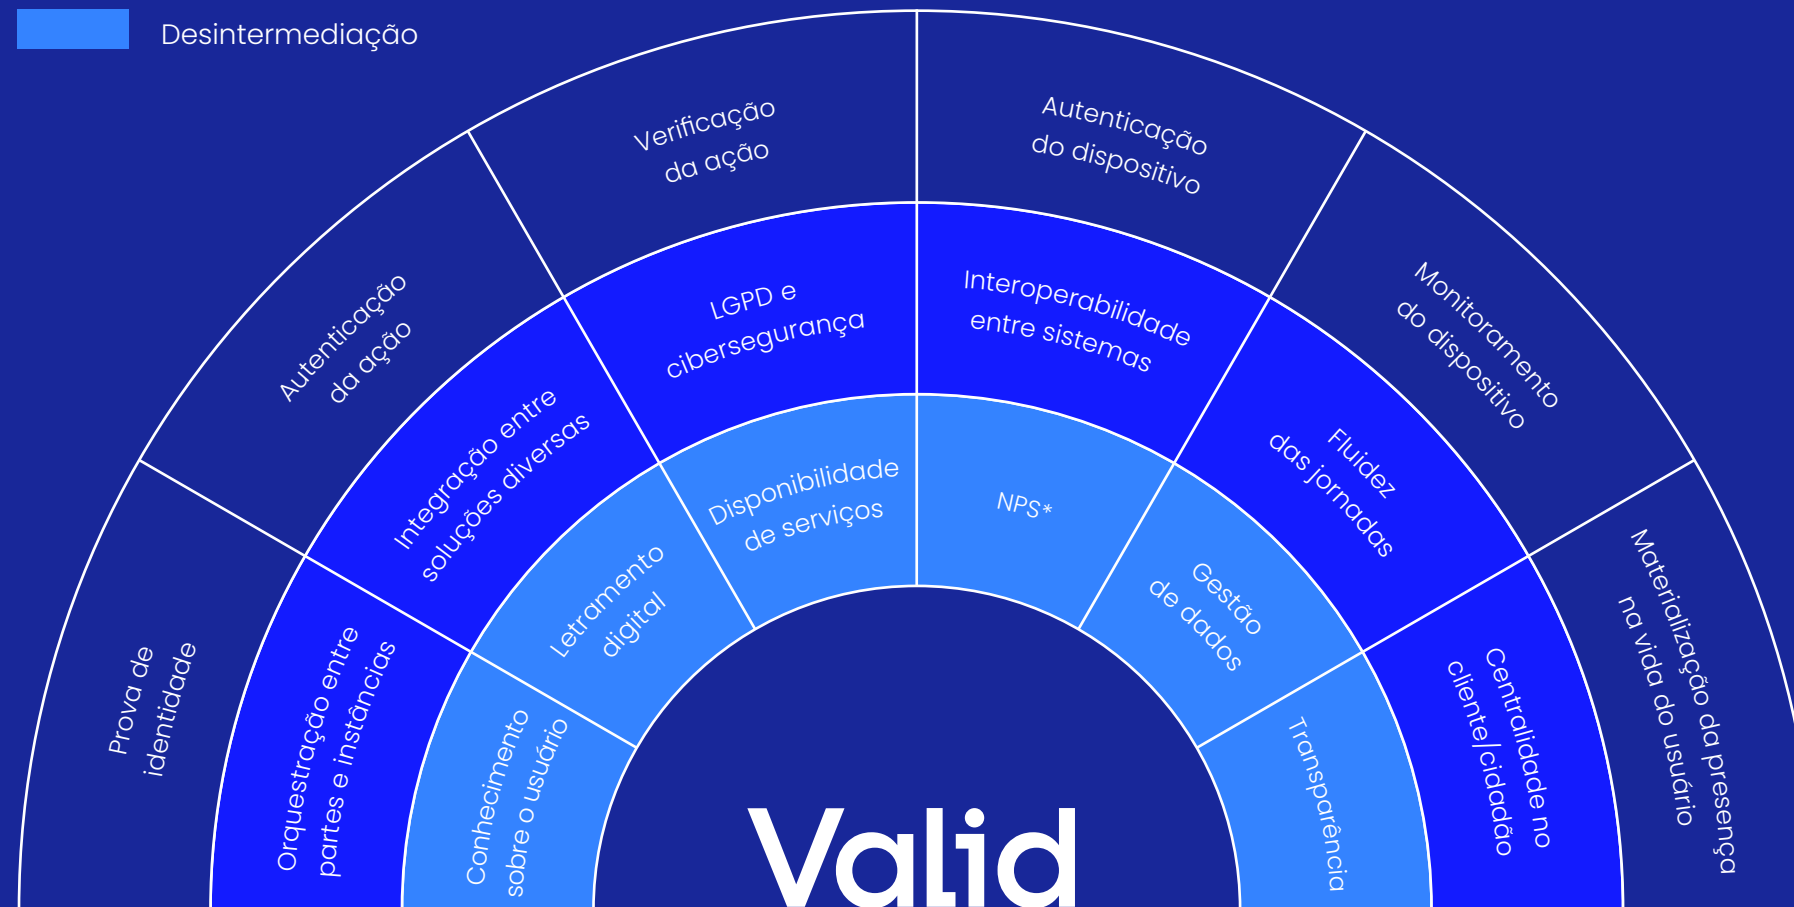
Desintermediação

Prova de identidade

Autenticação da ação

Verificação da ação

Autenticação do dispositivo

Monitoramento do dispositivo

Materialização da presença na vida do usuário

Orquestração entre partes e instâncias

Integração entre soluções diversas

LGPD e cibersegurança

Interoperabilidade entre sistemas

Fluidez das jornadas

Centralidade no cliente/cidadão

Conhecimento sobre o usuário

Letramento digital

Disponibilidade de serviços

NPS*

Gestão de dados

Transparência

Valid